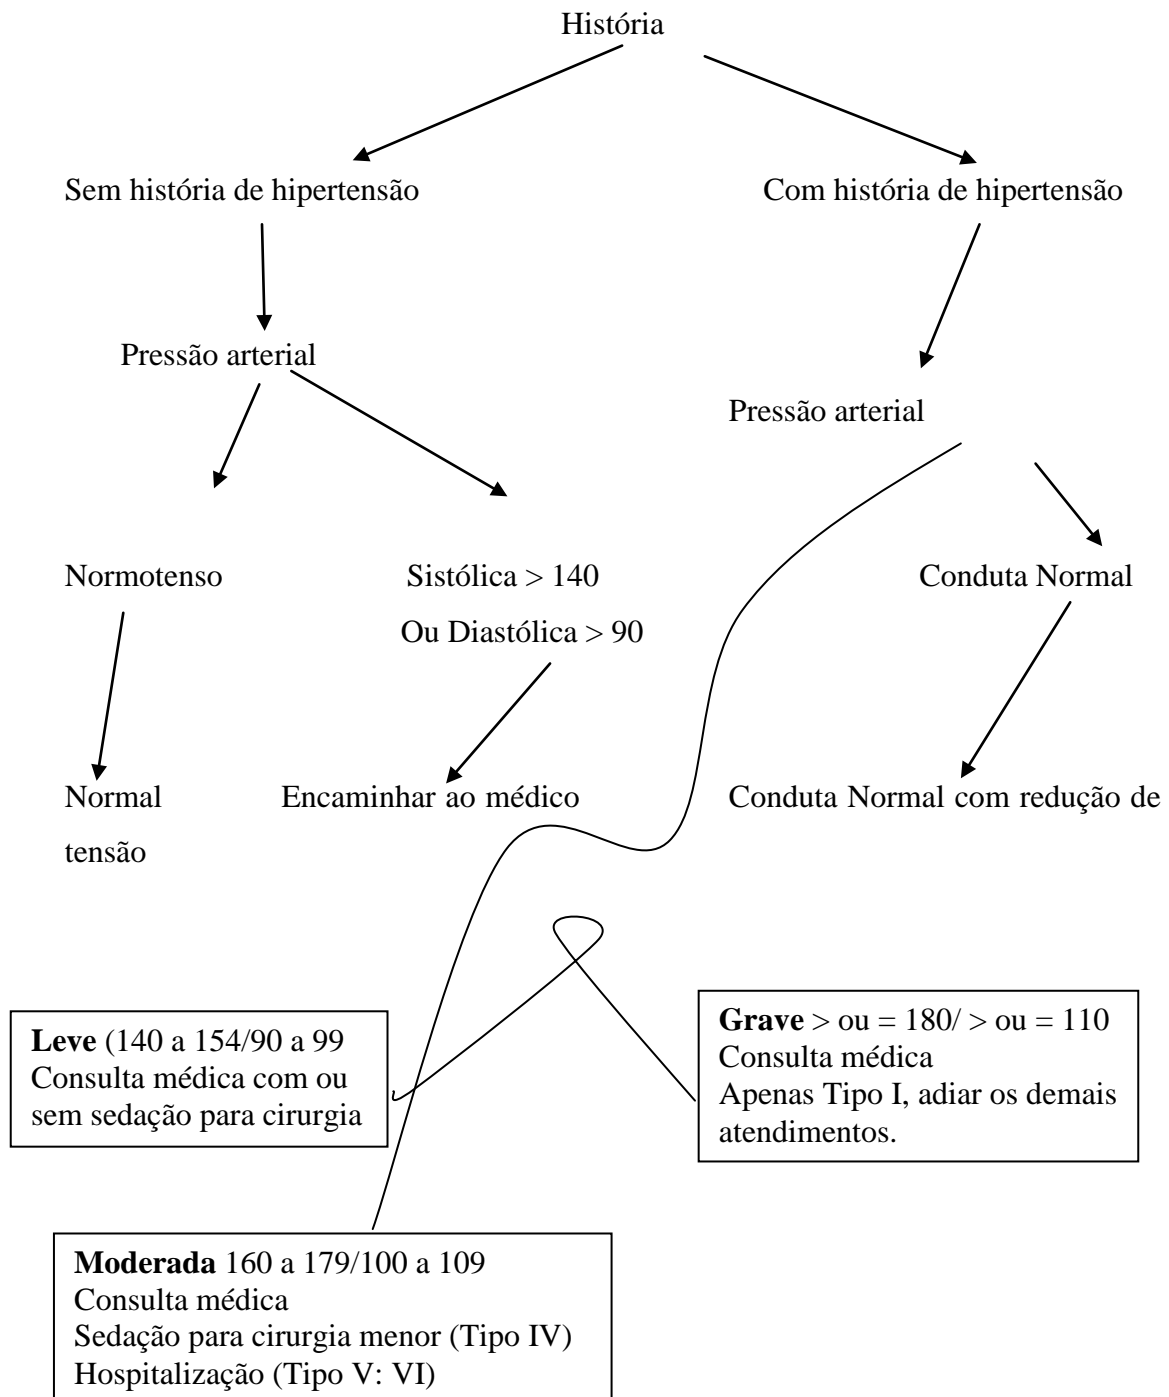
História

Sem história de hipertensão

Com história de hipertensão

Pressão arterial

Pressão arterial

Normotenso

Sistólica > 140

Ou Diastólica > 90

Conduta Normal

Normal tensão

Encaminhar ao médico

Conduta Normal com redução de

**Leve** (140 a 154/90 a 99
Consulta médica com ou sem sedação para cirurgia

**Grave** > ou = 180/ > ou = 110
Consulta médica
Apenas Tipo I, adiar os demais atendimentos.

**Moderada** 160 a 179/100 a 109
Consulta médica
Sedação para cirurgia menor (Tipo IV)
Hospitalização (Tipo V: VI)